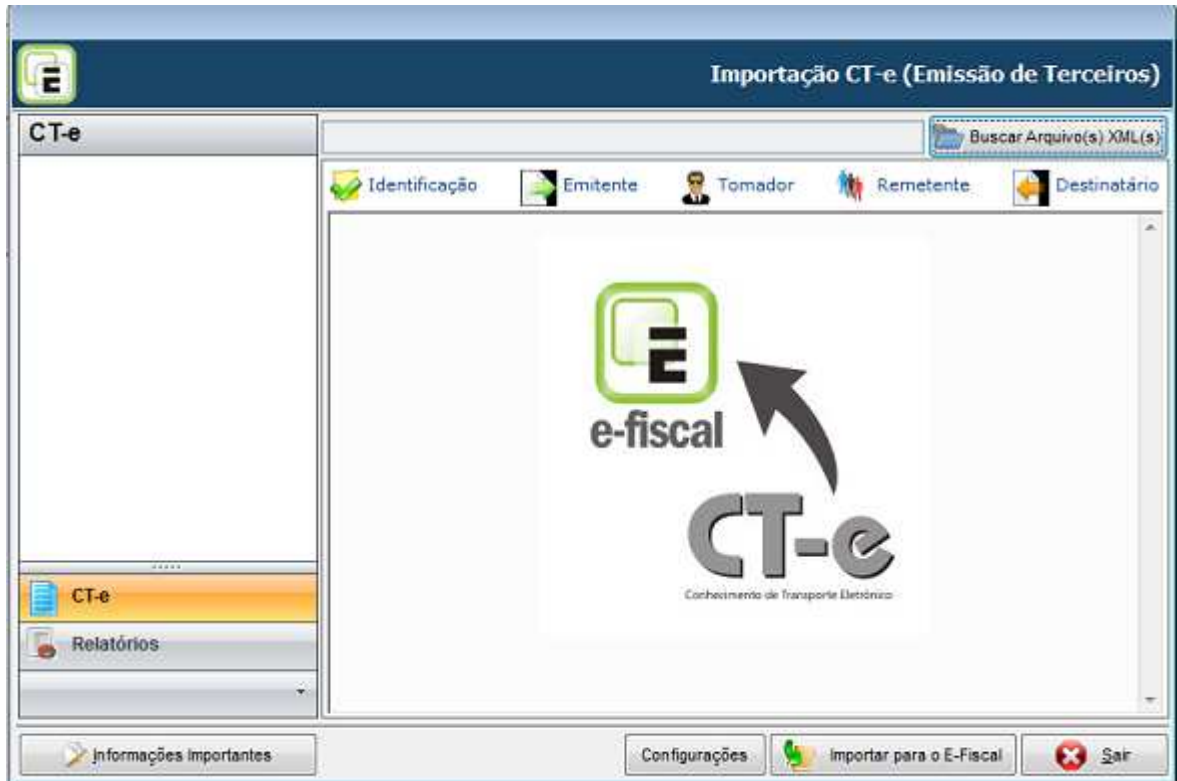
Importação CT-e (Emissão de Terceiros)

CT-e

Buscar Arquivo(s) XML(s)

Identificação Emitente Tomador Remetente Destinatário

e-fiscal

CT-e
Conhecimento de Transporte Eletrônico

CT-e
Relatórios

Informações Importantes
Configurações
Importar para o E-Fiscal
Sair